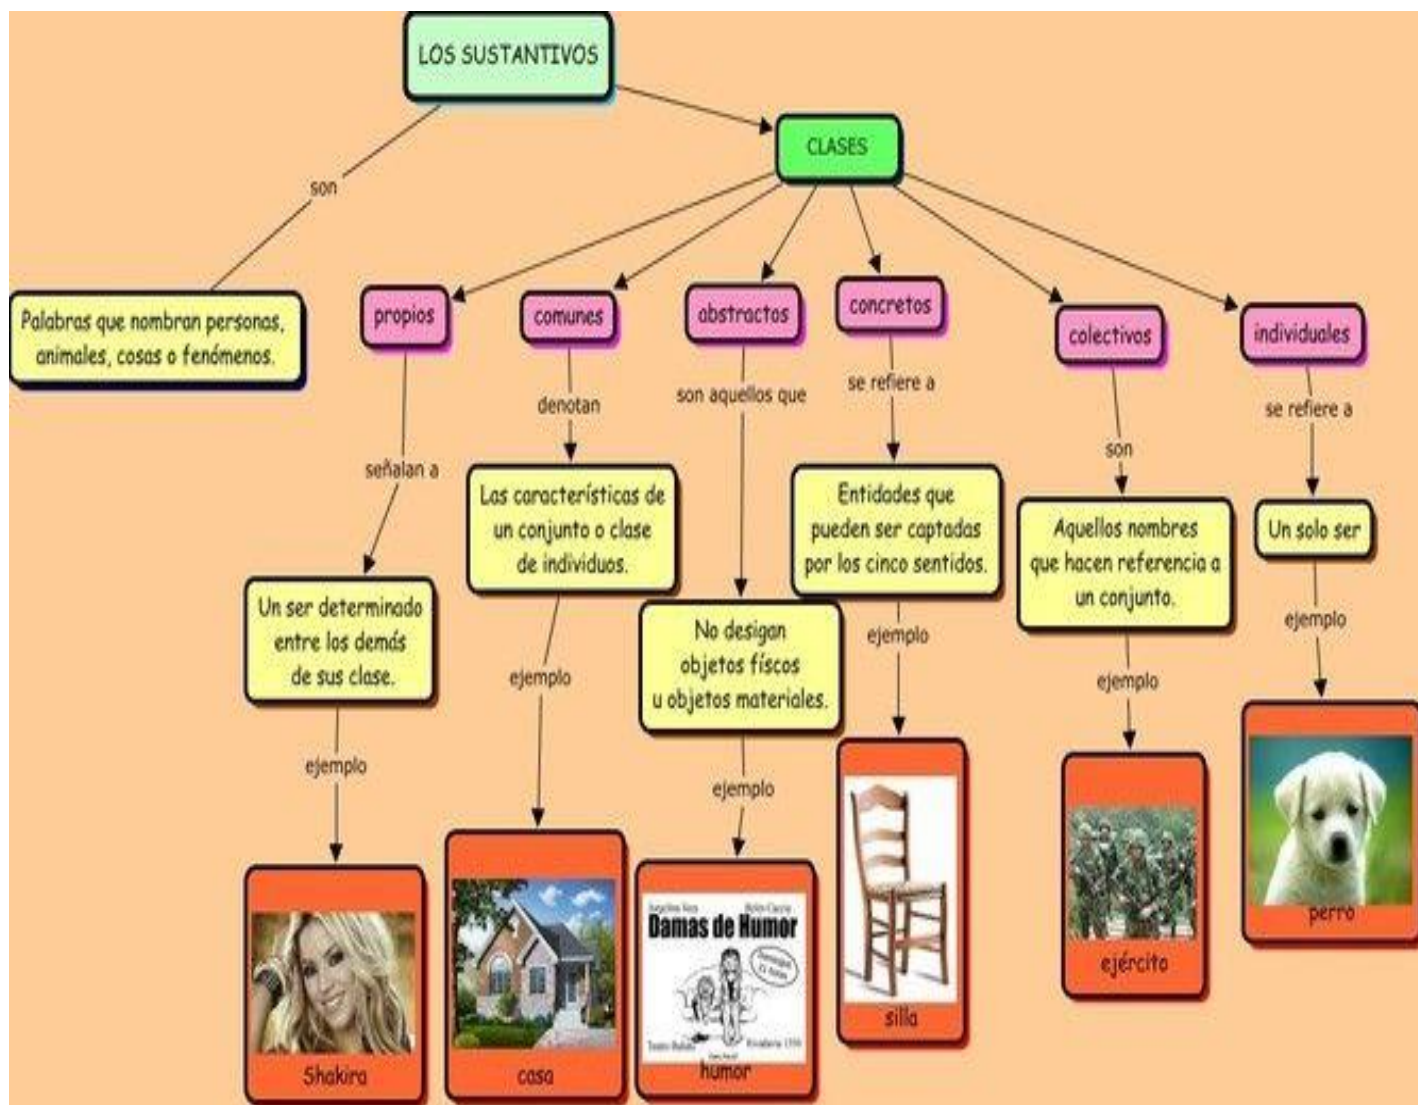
LOS SUSTANTIVOS

son

Palabras que nombran personas, animales, cosas o fenómenos.

CLASES

propios

señalan a

Un ser determinado entre los demás de sus clase.

ejemplo

Shakira

comunes

denotan

Las características de un conjunto o clase de individuos.

ejemplo

casa

abstractos

son aquellos que

No designan objetos físcos u objetos materiales.

ejemplo

Damas de Humor

humor

concretos

se refiere a

Entidades que pueden ser captadas por los cinco sentidos.

ejemplo

silla

colectivos

son

Aquellos nombres que hacen referencia a un conjunto.

ejemplo

ejército

individuales

se refiere a

Un solo ser

ejemplo

perro